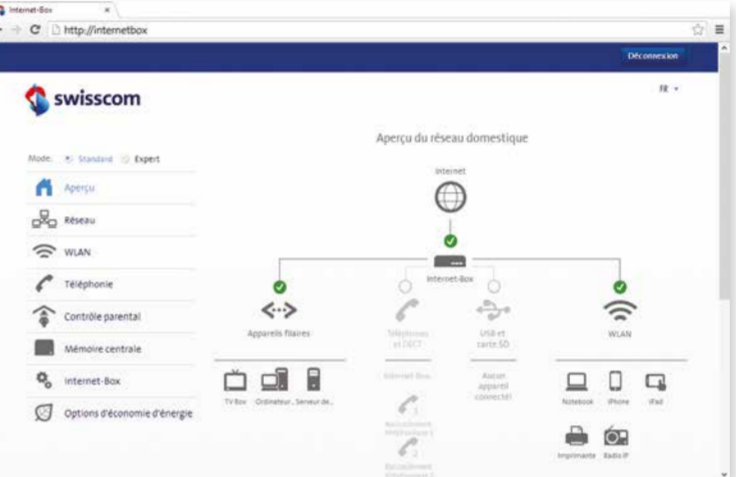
Internet-Box ×

http://internetbox

Déconnexion

swisscom

FR

Aperçu du réseau domestique

Mode: Standard Expert

Aperçu

Réseau

WLAN

Téléphonie

Contrôle parental

Mémoire centrale

Internet-Box

Options d'économie d'énergie

Internet

Internet-Box

Appareils filaires

Téléphones et DECT

USB et carte SD

WLAN

TV Box

Ordinateur

Serveur de...

Internet-Box

Aucun appareil connecté

Notebook

iPhone

iPad

1

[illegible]

2

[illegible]

Imprimante

Radio IP